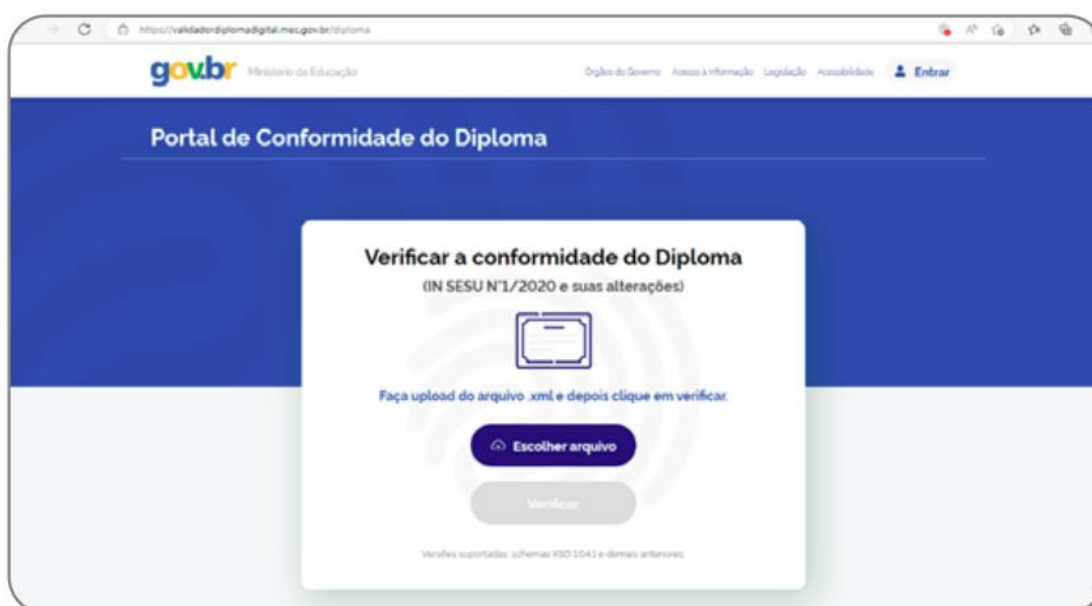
https://validadordiplomadigital.mec.gov.br/diploma

gov.br Ministério da Educação

Órgãos do Governo Acesso à Informação Legislação Acessibilidade Entrar

Portal de Conformidade do Diploma

Verificar a conformidade do Diploma

(IN SESU N°1/2020 e suas alterações)

Faça upload do arquivo .xml e depois clique em verificar.

Escolher arquivo

Verificar

Versões suportadas: schemas XSD 1.04.1 e demais anteriores